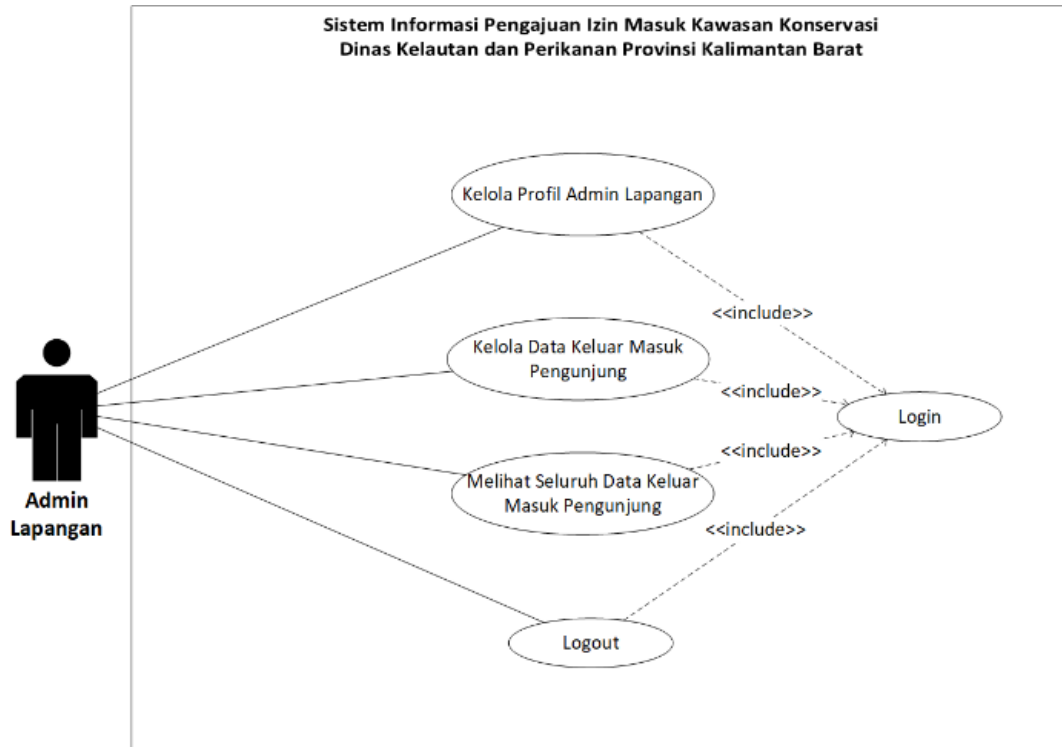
Sistem Informasi Pengajuan Izin Masuk Kawasan Konservasi
Dinas Kelautan dan Perikanan Provinsi Kalimantan Barat

Kelola Profil Admin Lapangan

<<include>>

Kelola Data Keluar Masuk Pengunjung

<<include>>

Login

<<include>>

Melihat Seluruh Data Keluar Masuk Pengunjung

<<include>>

Logout

Admin Lapangan